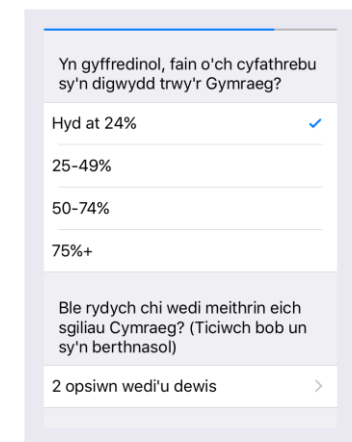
Yn gyffredinol, fain o'ch cyfathrebu sy'n digwydd trwy'r Gymraeg?

Hyd at 24% ✓

25-49%

50-74%

75%+

Ble rydych chi wedi meithrin eich sgiliau Cymraeg? (Ticiwch bob un sy'n berthnasol)

2 opsiwn wedi'u dewis >